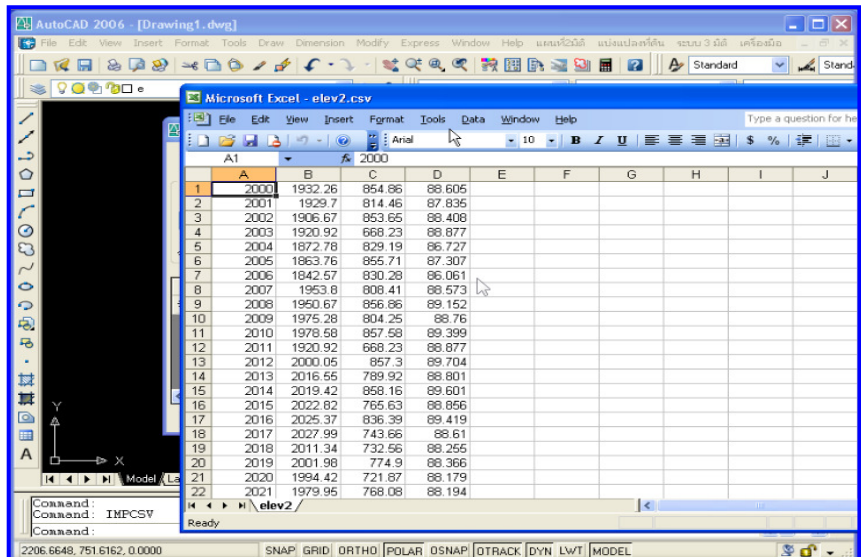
AutoCAD 2006 - [Drawing1.dwg]

File Edit View Insert Format Tools Draw Dimension Modify Express Window Help แผนที่3มิติ แบ่งแปลงที่ดิน ระบบ 3 มิติ เครื่องมือ

Standard Stand

Microsoft Excel - elev2.csv

File Edit View Insert Format Tools Data Window Help Type a question for he

Arial 10 B I U $ %

A1 fx 2000

| | A | B | C | D | E | F | G | H | I | J |
|---|---|---|---|---|---|---|---|---|---|---|
| 1 | 2000 | 1932.26 | 854.86 | 88.605 | | | | | | |
| 2 | 2001 | 1929.7 | 814.46 | 87.835 | | | | | | |
| 3 | 2002 | 1906.67 | 853.65 | 88.408 | | | | | | |
| 4 | 2003 | 1920.92 | 668.23 | 88.877 | | | | | | |
| 5 | 2004 | 1872.78 | 829.19 | 86.727 | | | | | | |
| 6 | 2005 | 1863.76 | 855.71 | 87.307 | | | | | | |
| 7 | 2006 | 1842.57 | 830.28 | 86.061 | | | | | | |
| 8 | 2007 | 1953.8 | 808.41 | 88.573 | | | | | | |
| 9 | 2008 | 1950.67 | 856.86 | 89.152 | | | | | | |
| 10 | 2009 | 1975.28 | 804.25 | 88.76 | | | | | | |
| 11 | 2010 | 1978.58 | 857.58 | 89.399 | | | | | | |
| 12 | 2011 | 1920.92 | 668.23 | 88.877 | | | | | | |
| 13 | 2012 | 2000.05 | 857.3 | 89.704 | | | | | | |
| 14 | 2013 | 2016.55 | 789.92 | 88.801 | | | | | | |
| 15 | 2014 | 2019.42 | 858.16 | 89.601 | | | | | | |
| 16 | 2015 | 2022.82 | 765.63 | 88.856 | | | | | | |
| 17 | 2016 | 2025.37 | 836.39 | 89.419 | | | | | | |
| 18 | 2017 | 2027.99 | 743.66 | 88.61 | | | | | | |
| 19 | 2018 | 2011.34 | 732.56 | 88.255 | | | | | | |
| 20 | 2019 | 2001.98 | 774.9 | 88.366 | | | | | | |
| 21 | 2020 | 1994.42 | 721.87 | 88.179 | | | | | | |
| 22 | 2021 | 1979.95 | 768.08 | 88.194 | | | | | | |

elev2

Ready

Y
X
Model La

Command:
Command: IMPCSV
Command:

2206.6648, 751.6162, 0.0000 SNAP GRID ORTHO POLAR OSNAP OTRACK DYN LWT MODEL